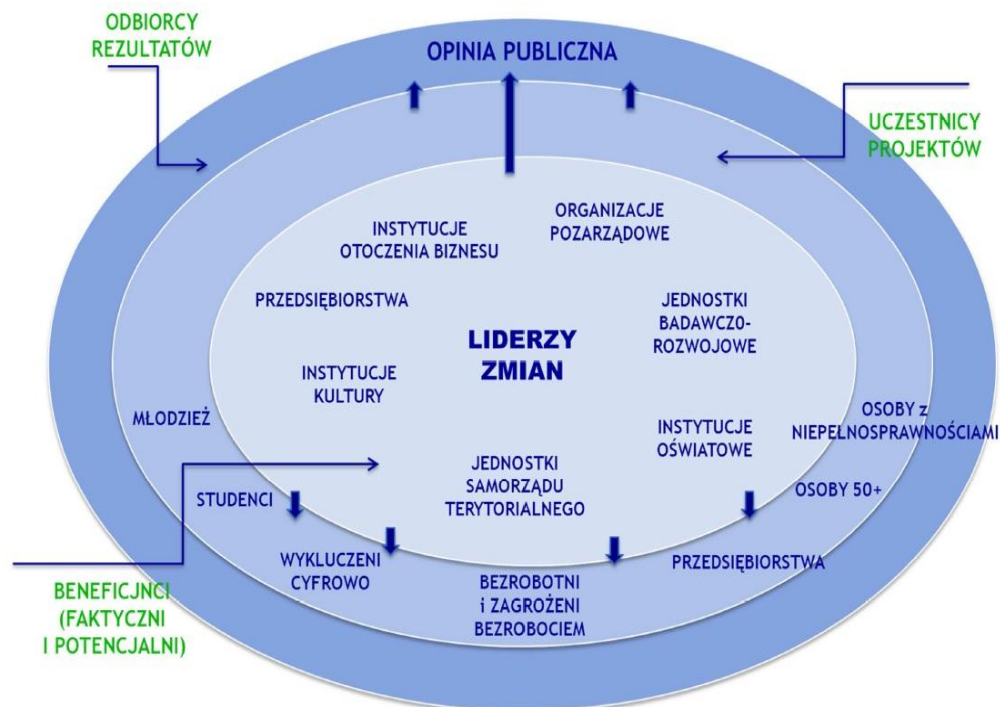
ODBIORCY REZULTATÓW

OPINIA PUBLICZNA

UCZESTNICY PROJEKTÓW

INSTYTUCJE OTOCZENIA BIZNESU

ORGANIZACJE POZARZĄDOWE

PRZEDSIĘBIORSTWA

JEDNOSTKI BADAWCZO-ROZWOJOWE

LIDERZY ZMIAN

INSTYTUCJE KULTURY

MŁODZIEŻ

INSTYTUCJE OŚWIATOWE

OSOBY z NIEPEŁNOSPRAWNOŚCIAMI

JEDNOSTKI SAMORZĄDU TERYTORIALNEGO

STUDENCI

OSOBY 50+

WYKLUCZENI CYFROWO

PRZEDSIĘBIORSTWA

BEZROBOTNI i ZAGROŻENI BEZROBOCIEM

BENEFICJNCI (FAKTYCZNI I POTENCJALNI)